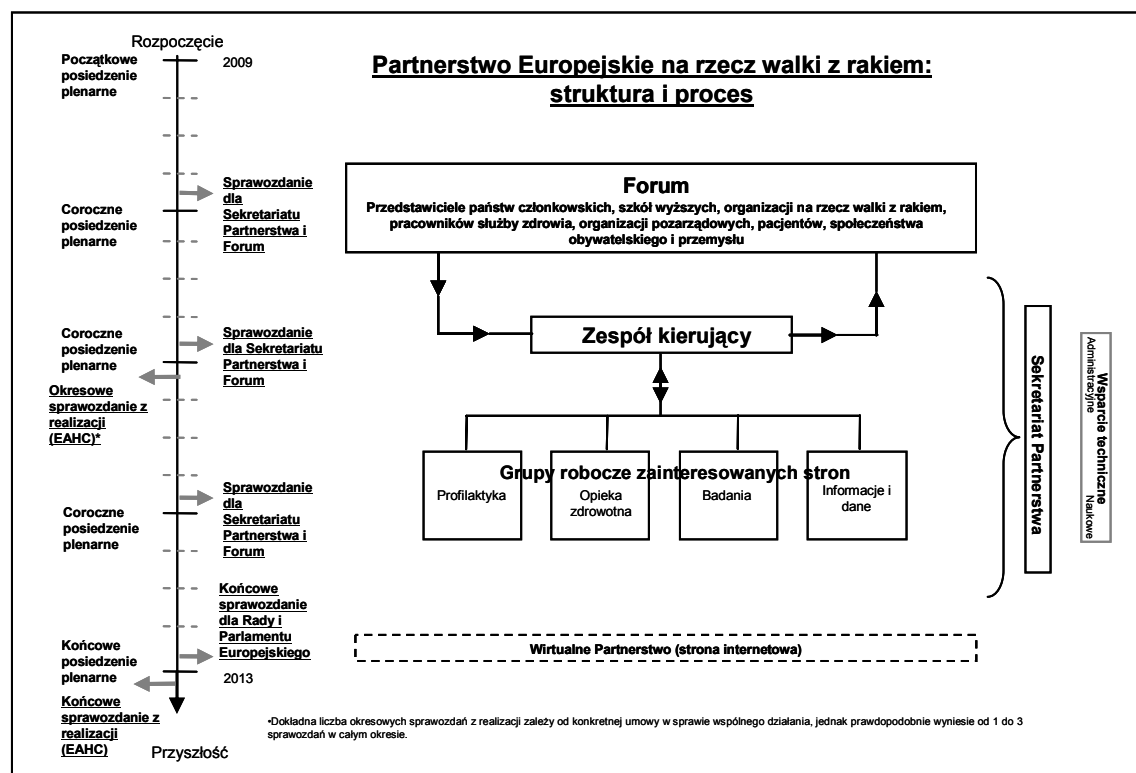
Rozpoczęcie

Początkowe posiedzenie plenarne

2009

Partnerstwo Europejskie na rzecz walki z rakiem: struktura i proces

Sprawozdanie dla Sekretariatu Partnerstwa i Forum

Coroczne posiedzenie plenarne

Forum

Przedstawiciele państw członkowskich, szkół wyższych, organizacji na rzecz walki z rakiem, pracowników służby zdrowia, organizacji pozarządowych, pacjentów, społeczeństwa obywatelskiego i przemysłu

Coroczne posiedzenie plenarne

Sprawozdanie dla Sekretariatu Partnerstwa i Forum

Zespół kierujący

Okresowe sprawozdanie z realizacji (EAHC)*

Sekretariat Partnerstwa

Wsparcie techniczne

Administracyjne

Naukowe

Grupy robocze zainteresowanych stron

Profilaktyka

Opieka zdrowotna

Badania

Informacje i dane

Coroczne posiedzenie plenarne

Sprawozdanie dla Sekretariatu Partnerstwa i Forum

Końcowe sprawozdanie dla Rady i Parlamentu Europejskiego

Końcowe posiedzenie plenarne

Wirtualne Partnerstwo (strona internetowa)

2013

Końcowe sprawozdanie z realizacji (EAHC)

•Dokładna liczba okresowych sprawozdań z realizacji zależy od konkretnej umowy w sprawie wspólnego działania, jednak prawdopodobnie wyniesie od 1 do 3 sprawozdań w całym okresie.

Przyszłość